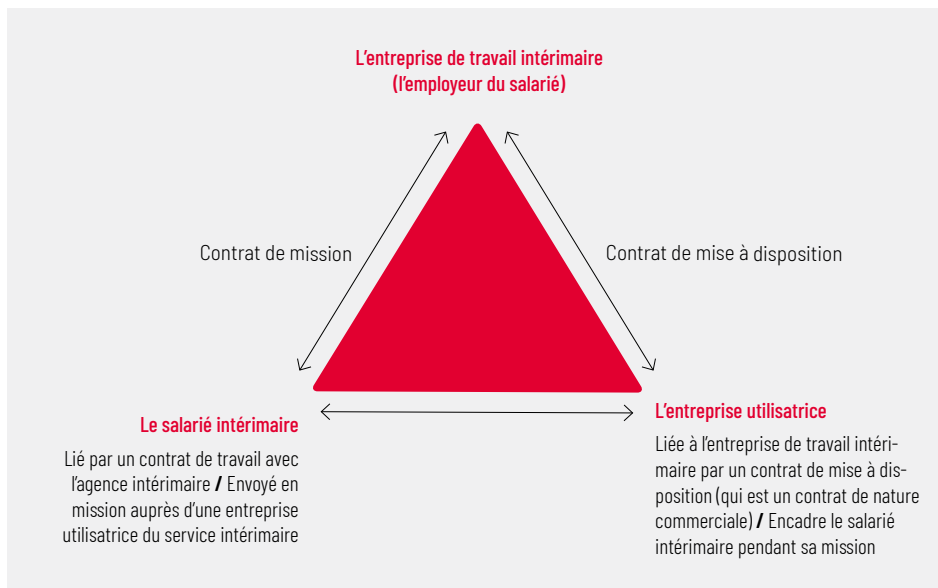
L’entreprise de travail intérimaire
(l’employeur du salarié)

Contrat de mission

Contrat de mise à disposition

Le salarié intérimaire

Lié par un contrat de travail avec l’agence intérimaire / Envoyé en mission auprès d’une entreprise utilisatrice du service intérimaire

L’entreprise utilisatrice

Liée à l’entreprise de travail intérimaire par un contrat de mise à disposition (qui est un contrat de nature commerciale) / Encadre le salarié intérimaire pendant sa mission